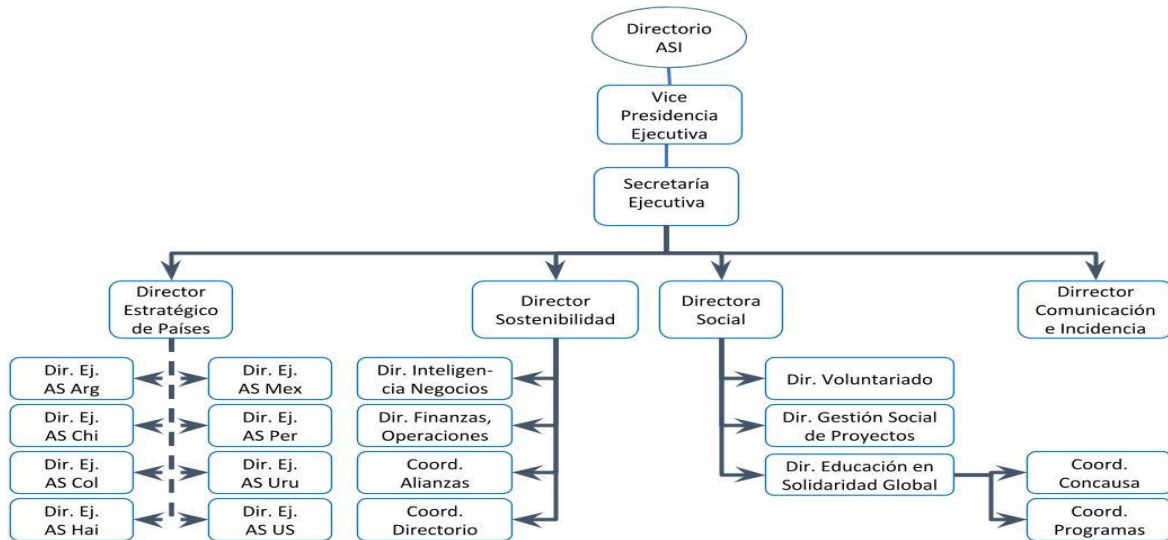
Directorio ASI

Vice Presidencia Ejecutiva

Secretaría Ejecutiva

Director Estratégico de Países

Director Sostenibilidad

Directora Social

Dirrector Comunicación e Incidencia

Dir. Ej. AS Arg

Dir. Ej. AS Mex

Dir. Ej. AS Chi

Dir. Ej. AS Per

Dir. Ej. AS Col

Dir. Ej. AS Uru

Dir. Ej. AS Hai

Dir. Ej. AS US

Dir. Inteligencia Negocios

Dir. Finanzas, Operaciones

Coord. Alianzas

Coord. Directorio

Dir. Voluntariado

Dir. Gestión Social de Proyectos

Dir. Educación en Solidaridad Global

Coord. Concausa

Coord. Programas